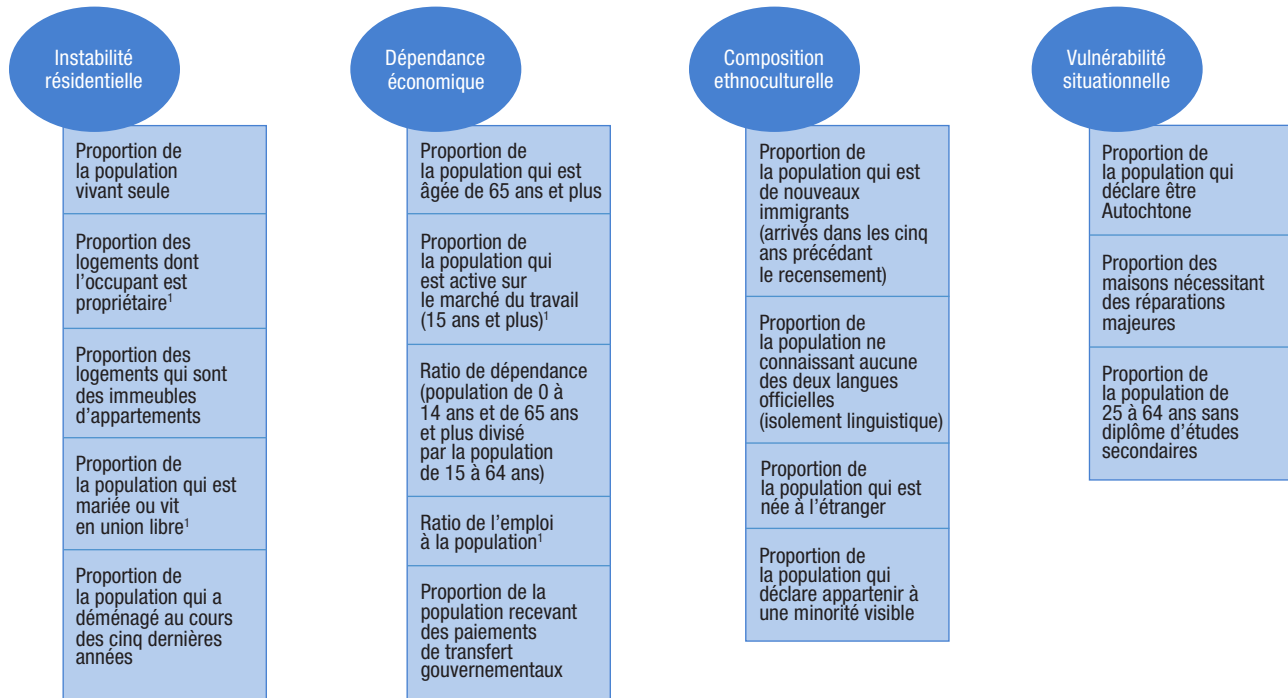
Instabilité résidentielle

Proportion de la population vivant seule

Proportion des logements dont l'occupant est propriétaire$^1$

Proportion des logements qui sont des immeubles d'appartements

Proportion de la population qui est mariée ou vit en union libre$^1$

Proportion de la population qui a déménagé au cours des cinq dernières années

Dépendance économique

Proportion de la population qui est âgée de 65 ans et plus

Proportion de la population qui est active sur le marché du travail (15 ans et plus)$^1$

Ratio de dépendance (population de 0 à 14 ans et de 65 ans et plus divisé par la population de 15 à 64 ans)

Ratio de l'emploi à la population$^1$

Proportion de la population recevant des paiements de transfert gouvernementaux

Composition ethnoculturelle

Proportion de la population qui est de nouveaux immigrants (arrivés dans les cinq ans précédant le recensement)

Proportion de la population ne connaissant aucune des deux langues officielles (isolement linguistique)

Proportion de la population qui est née à l'étranger

Proportion de la population qui déclare appartenir à une minorité visible

Vulnérabilité situationnelle

Proportion de la population qui déclare être Autochtone

Proportion des maisons nécessitant des réparations majeures

Proportion de la population de 25 à 64 ans sans diplôme d'études secondaires